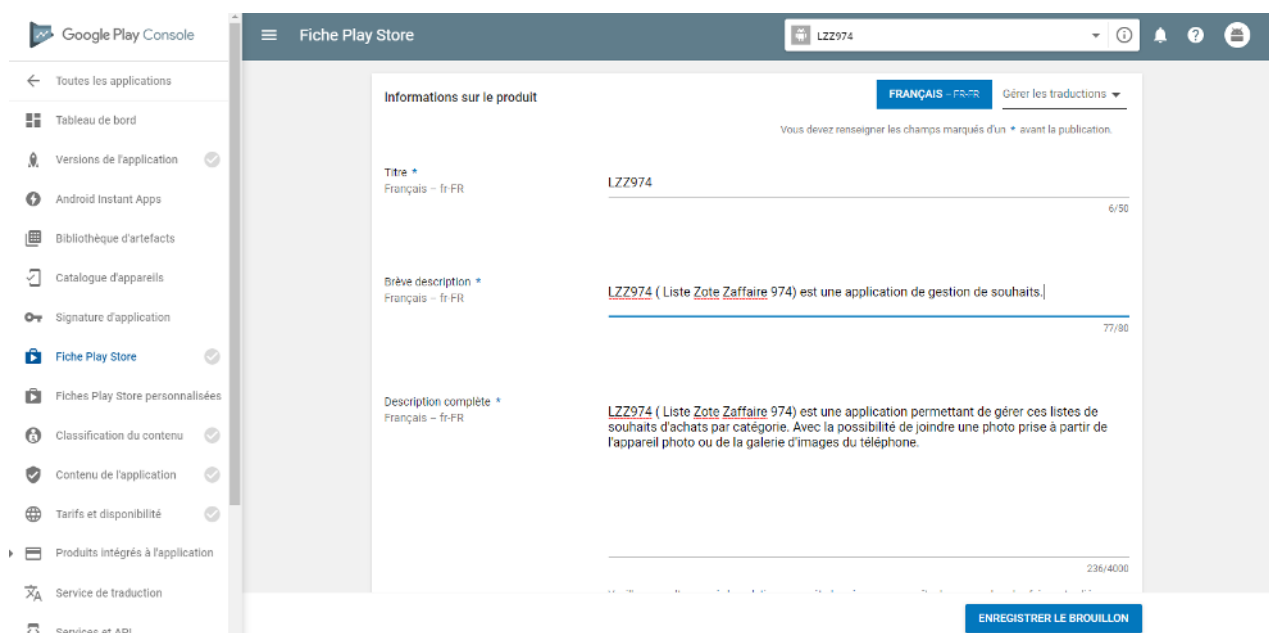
Google Play Console

Toutes les applications
Tableau de bord
Versions de l'application
Android Instant Apps
Bibliothèque d'artefacts
Catalogue d'appareils
Signature d'application
Fiche Play Store
Fiches Play Store personnalisées
Classification du contenu
Contenu de l'application
Tarifs et disponibilité
Produits intégrés à l'application
Service de traduction
Services et API

Fiche Play Store

LZZ974

Informations sur le produit

FRANÇAIS – FR-FR
Gérer les traductions

Vous devez renseigner les champs marqués d'un * avant la publication.

Titre *
Français – fr-FR
LZZ974
6/50

Brève description *
Français – fr-FR
LZZ974 ( Liste Zote Zaffaire 974) est une application de gestion de souhaits.
77/80

Description complète *
Français – fr-FR
LZZ974 ( Liste Zote Zaffaire 974) est une application permettant de gérer ces listes de souhaits d'achats par catégorie. Avec la possibilité de joindre une photo prise à partir de l'appareil photo ou de la galerie d'images du téléphone.
236/4000

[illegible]

ENREGISTRER LE BROUILLON